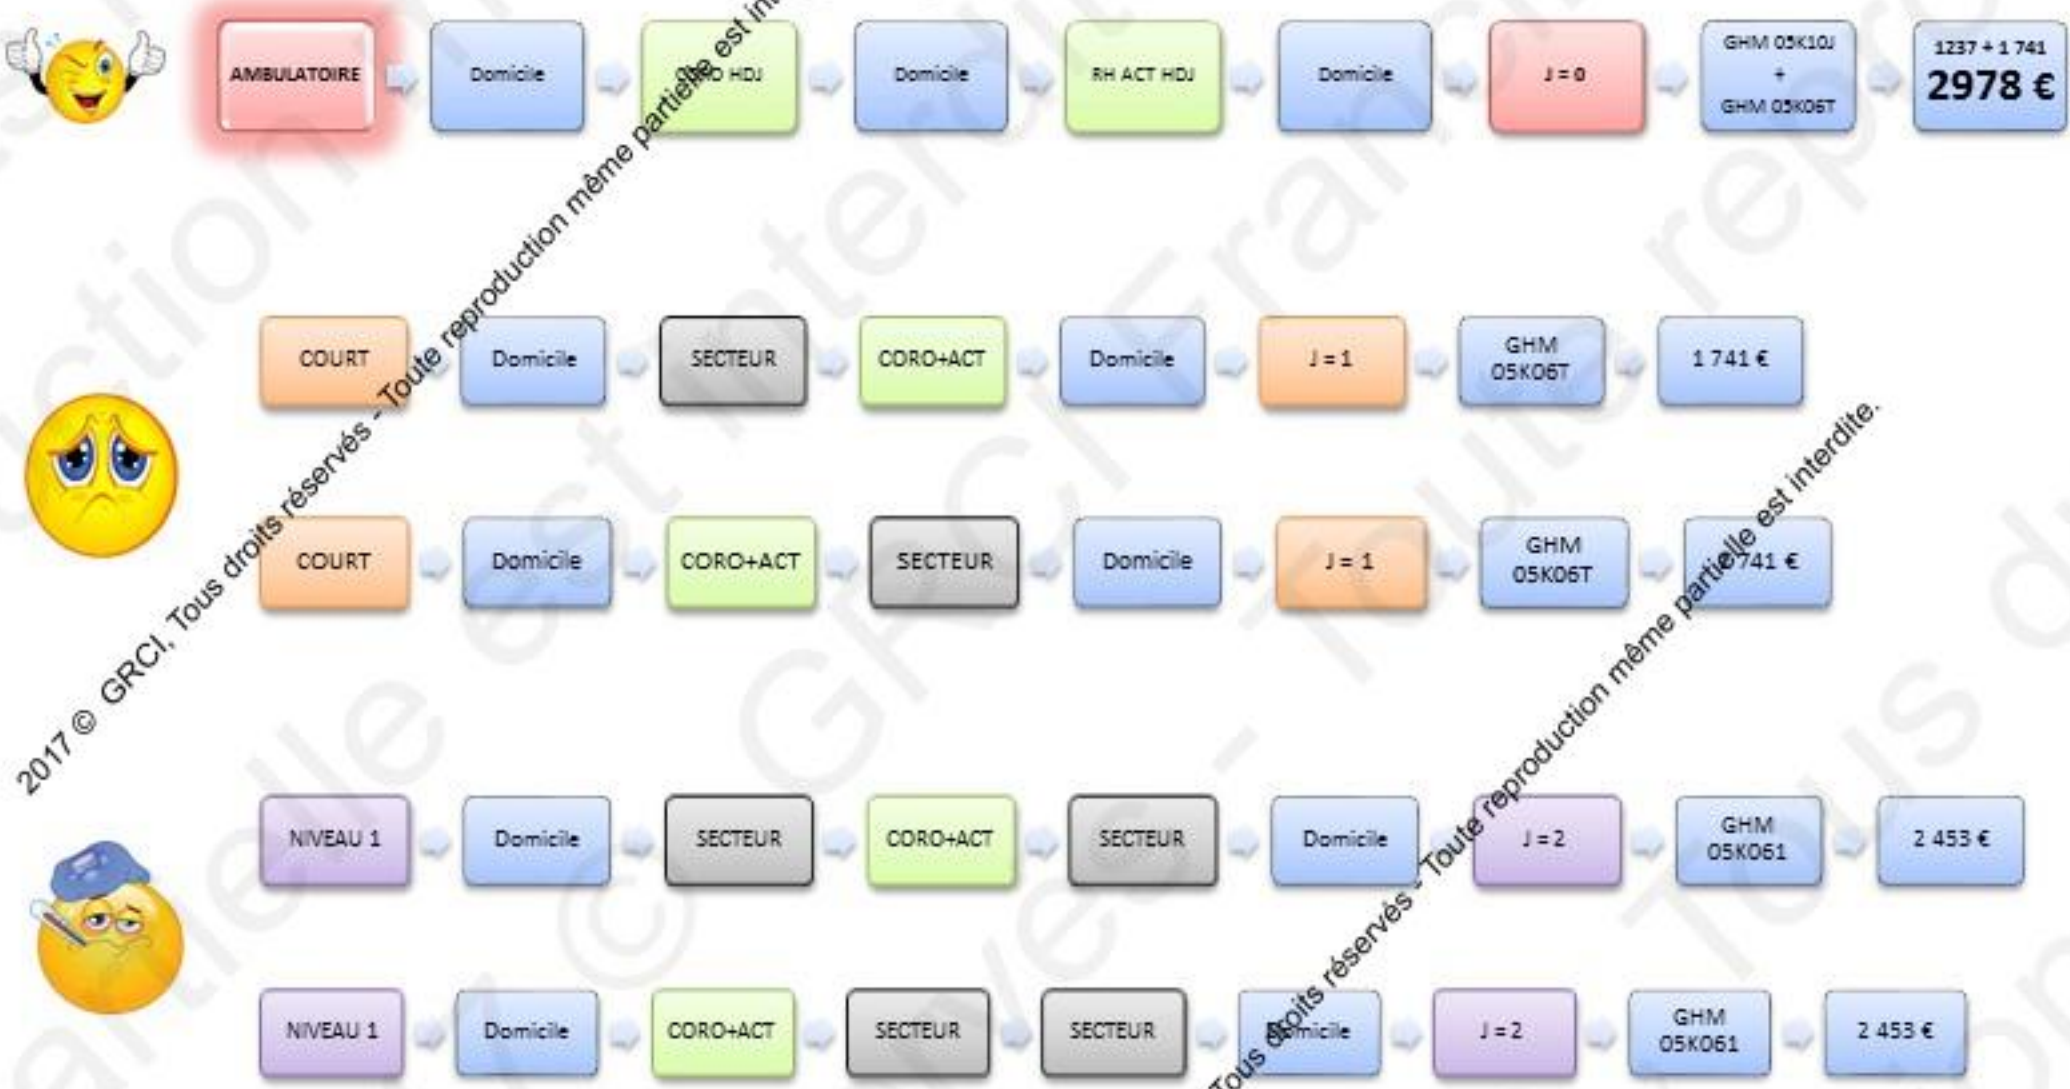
AMBULATOIRE Domicile CORO HDJ Domicile RH ACT HDJ Domicile J = 0 GHM 05K10J + GHM 05K06T 1237 + 1 741 2978 €

2017 © GRCI, Tous droits réservés - Toute reproduction même partielle est interdite.

COURT Domicile SECTEUR CORO+ACT Domicile J = 1 GHM 05K06T 1 741 €

COURT Domicile CORO+ACT SECTEUR Domicile J = 1 GHM 05K06T 1 741 €

Tous droits réservés - Toute reproduction même partielle est interdite.

NIVEAU 1 Domicile SECTEUR CORO+ACT SECTEUR Domicile J = 2 GHM 05K061 2 453 €

NIVEAU 1 Domicile CORO+ACT SECTEUR SECTEUR Domicile J = 2 GHM 05K061 2 453 €